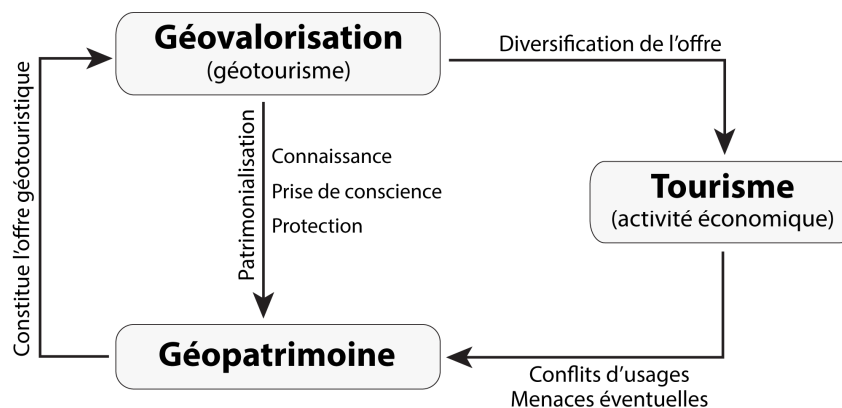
Géovalorisation
(géotourisme)

Diversification de l'offre

Tourisme
(activité économique)

Patrimonialisation

Connaissance
Prise de conscience
Protection

Constitue l'offre géotouristique

Géopatrimoine

Conflits d'usages
Menaces éventuelles